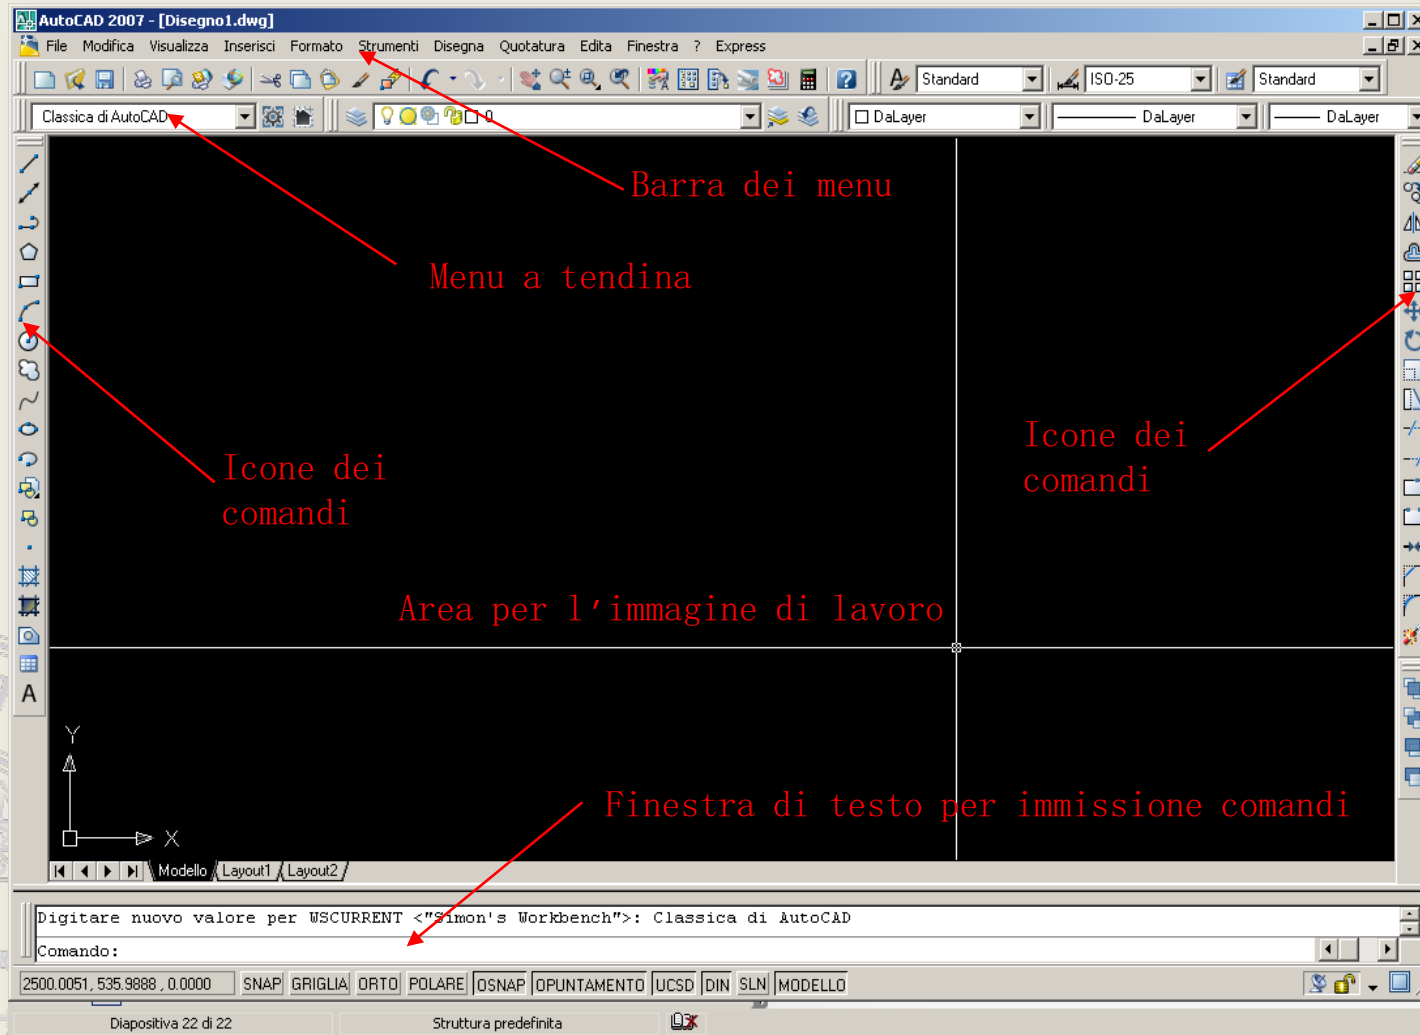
AutoCAD 2007 - [Disegno1.dwg]

File Modifica Visualizza Inserisci Formato Strumenti Disegna Quotatura Edita Finestra ? Express

Standard ISO-25 Standard

Classica di AutoCAD

0

DaLayer DaLayer DaLayer

Barra dei menu

Menu a tendina

Icone dei comandi

Icone dei comandi

Area per l'immagine di lavoro

Finestra di testo per immissione comandi

Y

X

Modello Layout1 Layout2

Digitare nuovo valore per WSCURRENT <"Simon's Workbench">: Classica di AutoCAD

Comando:

2500.0051, 535.9888 , 0.0000 SNAP GRIGLIA ORTO POLARE OSNAP OPUNTAMENTO UCSD DIN SLN MODELLO

Diapositiva 22 di 22 Struttura predefinita